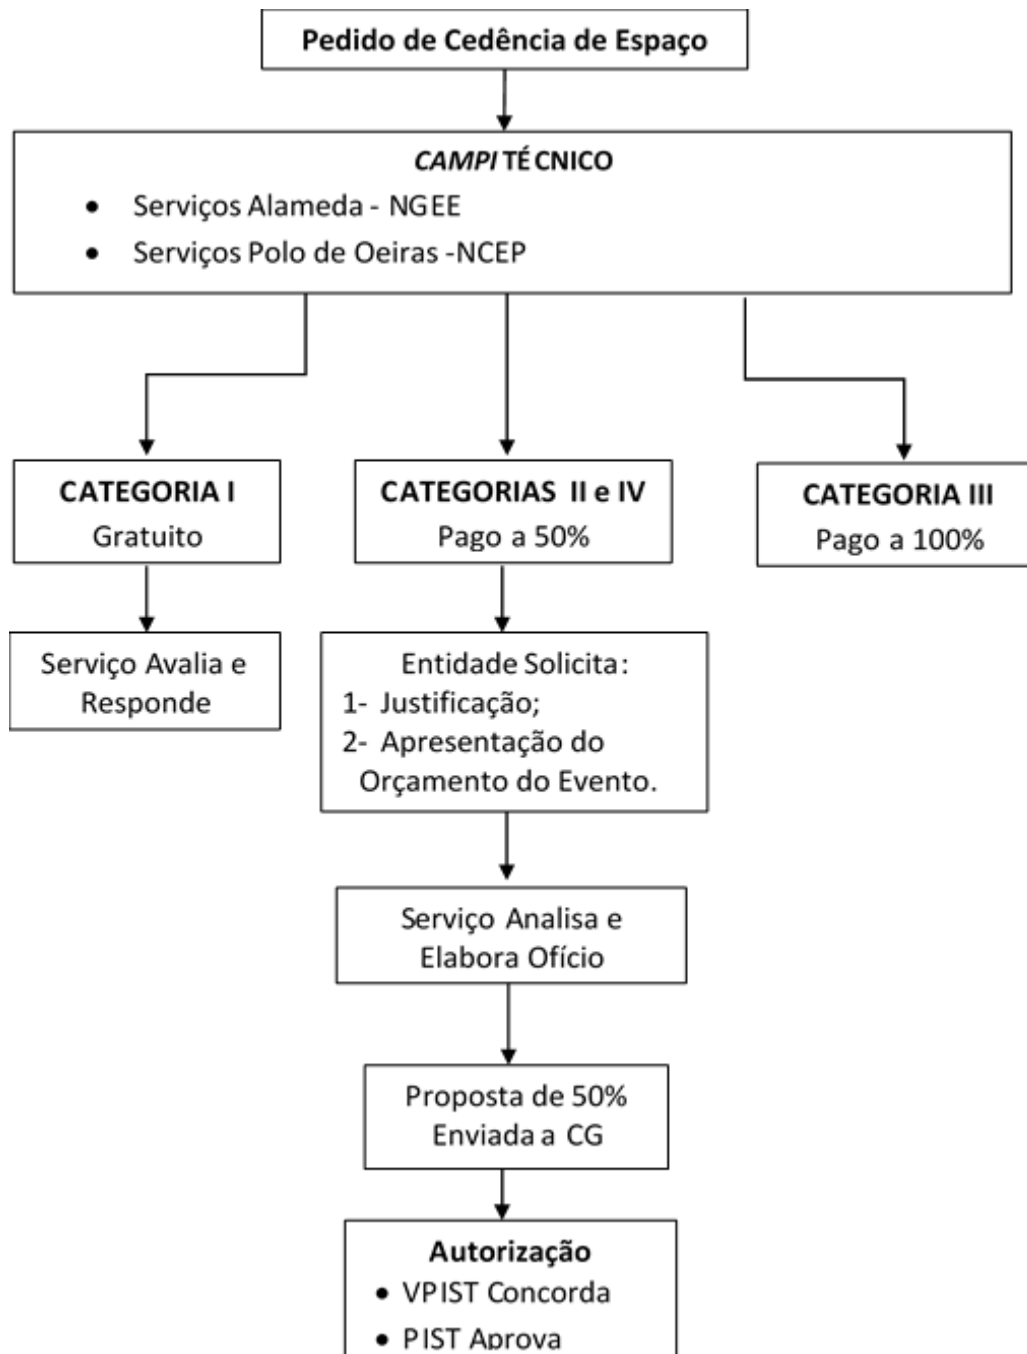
Pedido de Cedência de Espaço

*CAMPI* TÉCNICO
- Serviços Alameda - NGEE
- Serviços Polo de Oeiras -NCEP

CATEGORIA I
Gratuito

CATEGORIAS II e IV
Pago a 50%

CATEGORIA III
Pago a 100%

Serviço Avalia e Responde

Entidade Solicita:
1- Justificação;
2- Apresentação do Orçamento do Evento.

Serviço Analisa e Elabora Ofício

Proposta de 50% Enviada a CG

Autorização
- VPIST Concorda
- PIST Aprova